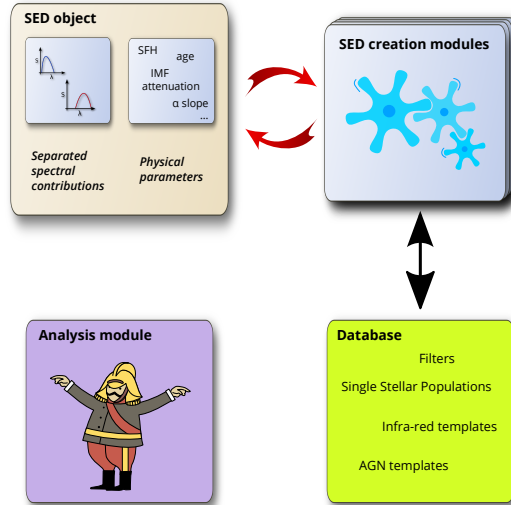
SED object

S
λ
S
λ

SFH
age
IMF
attenuation
α slope
...

Separated spectral contributions

Physical parameters

SED creation modules

Analysis module

Database

Filters

Single Stellar Populations

Infra-red templates

AGN templates